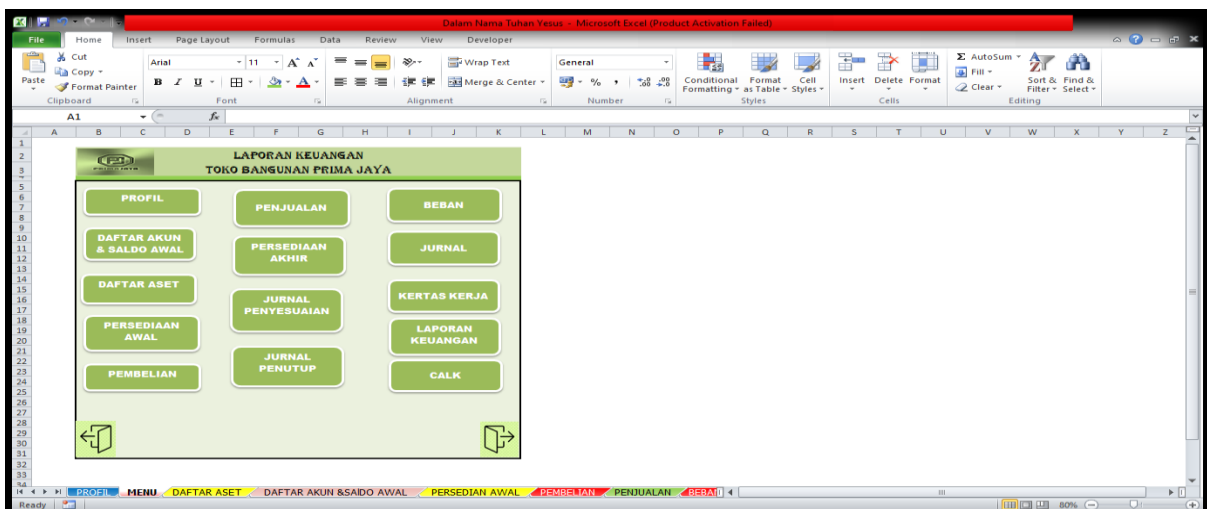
Dalam Nama Tuhan Yesus - Microsoft Excel (Product Activation Failed)

File Home Insert Page Layout Formulas Data Review View Developer

Cut
Copy
Paste
Format Painter
Clipboard
Arial 11
Font
Wrap Text
Merge & Center
Alignment
General
Number
Conditional Formatting
Format as Table
Cell Styles
Styles
Insert Delete Format
Cells
AutoSum
Fill
Clear
Sort & Filter
Find & Select
Editing

A1 $f_x$

A B C D E F G H I J K L M N O P Q R S T U V W X Y Z

LAPORAN KEUANGAN
TOKO BANGUNAN PRIMA JAYA

PROFIL
PENJUALAN
BEBAN
DAFTAR AKUN & SALDO AWAL
PERSEDIAAN AKHIR
JURNAL
DAFTAR ASET
JURNAL PENYESUAIAN
KERTAS KERJA
PERSEDIAAN AWAL
LAPORAN KEUANGAN
JURNAL PENUTUP
PEMBELIAN
CALK

PROFIL MENU DAFTAR ASET DAFTAR AKUN &SAIDO AWAL PERSEDIAN AWAL PEMBELIAN PENJUALAN BEBA

Ready 80%